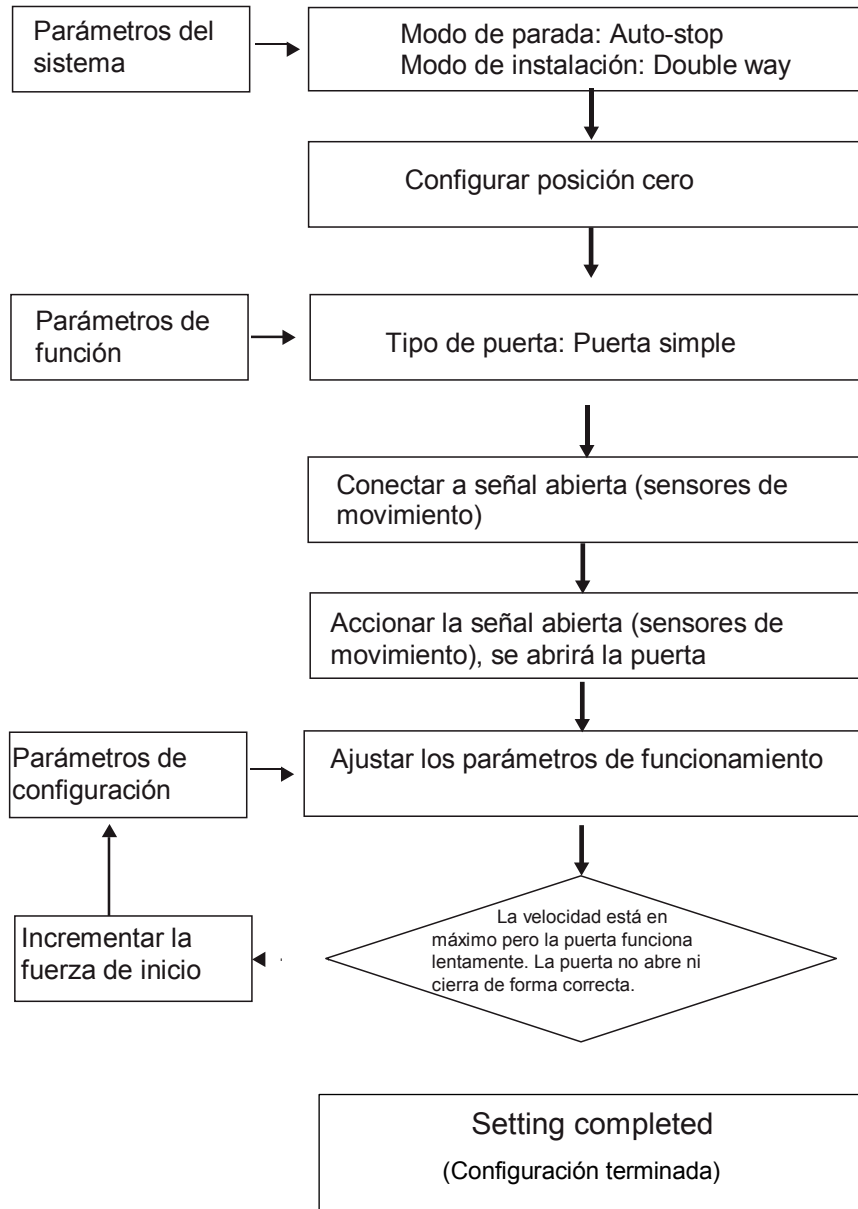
Parámetros del sistema

Modo de parada: Auto-stop
Modo de instalación: Double way

Configurar posición cero

Parámetros de función

Tipo de puerta: Puerta simple

Conectar a señal abierta (sensores de movimiento)

Accionar la señal abierta (sensores de movimiento), se abrirá la puerta

Parámetros de configuración

Ajustar los parámetros de funcionamiento

Incrementar la fuerza de inicio

La velocidad está en máximo pero la puerta funciona lentamente. La puerta no abre ni cierra de forma correcta.

Setting completed
(Configuración terminada)